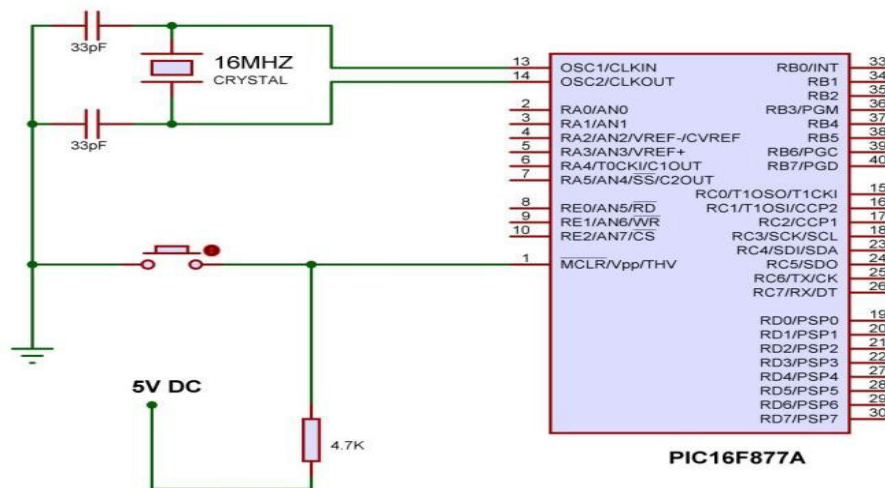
33pF

16MHZ
CRYSTAL

33pF

5V DC

4.7K

13 OSC1/CLKIN
14 OSC2/CLKOUT
2 RA0/AN0
3 RA1/AN1
4 RA2/AN2/VREF-/CVREF
5 RA3/AN3/VREF+
6 RA4/T0CKI/C1OUT
7 RA5/AN4/$\overline{SS}$/C2OUT
8 RE0/AN5/$\overline{RD}$
9 RE1/AN6/$\overline{WR}$
10 RE2/AN7/$\overline{CS}$
1 $\overline{MCLR}$/Vpp/THV

RB0/INT 33
RB1 34
RB2 35
RB3/PGM 36
RB4 37
RB5 38
RB6/PGC 39
RB7/PGD 40
RC0/T1OSO/T1CKI 15
RC1/T1OSI/CCP2 16
RC2/CCP1 17
RC3/SCK/SCL 18
RC4/SDI/SDA 23
RC5/SDO 24
RC6/TX/CK 25
RC7/RX/DT 26
RD0/PSP0 19
RD1/PSP1 20
RD2/PSP2 21
RD3/PSP3 22
RD4/PSP4 27
RD5/PSP5 28
RD6/PSP6 29
RD7/PSP7 30

PIC16F877A